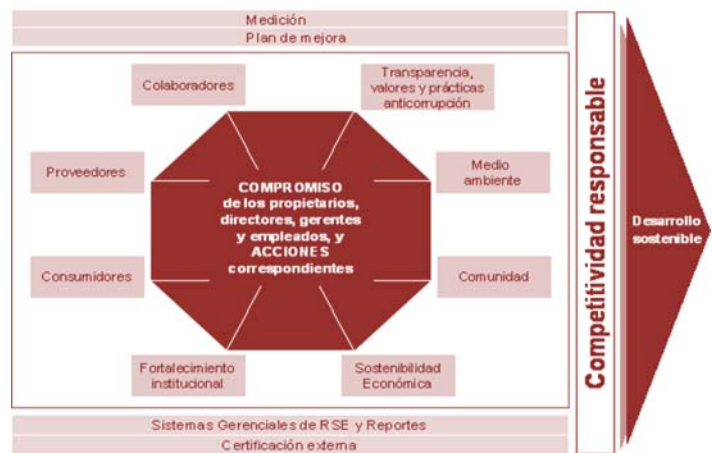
Medición
Plan de mejora

Colaboradores

Transparencia, valores y prácticas anticorrupción

Proveedores

Medio ambiente

COMPROMISO de los propietarios, directores, gerentes y empleados, y ACCIONES correspondientes

Consumidores

Comunidad

Fortalecimiento institucional

Sostenibilidad Económica

Competitividad responsable

Desarrollo sostenible

Sistemas Gerenciales de RSE y Reportes
Certificación externa